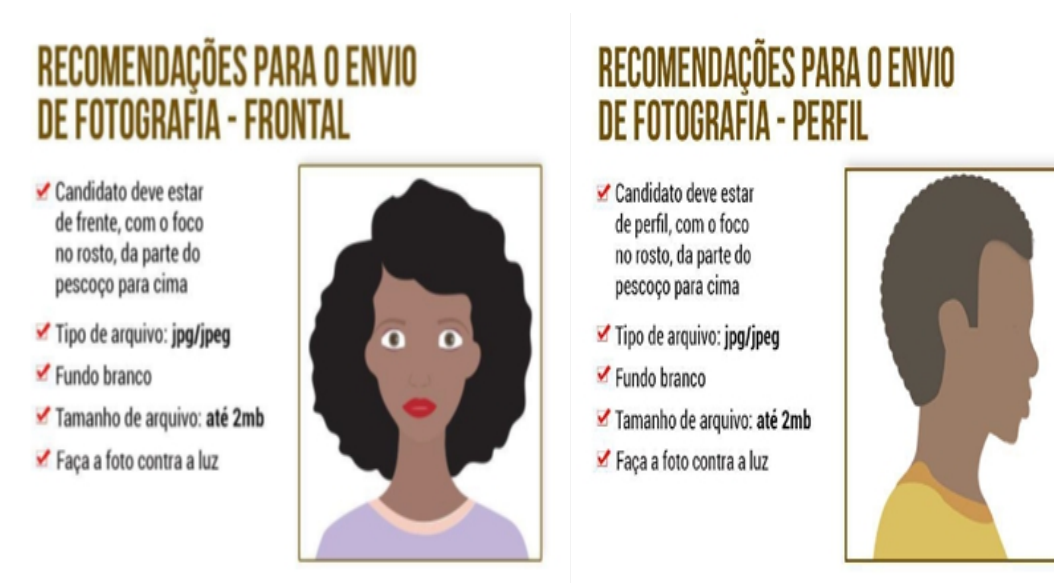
RECOMENDAÇÕES PARA O ENVIO DE FOTOGRAFIA - FRONTAL

✔ Candidato deve estar de frente, com o foco no rosto, da parte do pescoço para cima

✔ Tipo de arquivo: **jpg/jpeg**

✔ Fundo branco

✔ Tamanho de arquivo: **até 2mb**

✔ Faça a foto contra a luz

RECOMENDAÇÕES PARA O ENVIO DE FOTOGRAFIA - PERFIL

✔ Candidato deve estar de perfil, com o foco no rosto, da parte do pescoço para cima

✔ Tipo de arquivo: **jpg/jpeg**

✔ Fundo branco

✔ Tamanho de arquivo: **até 2mb**

✔ Faça a foto contra a luz